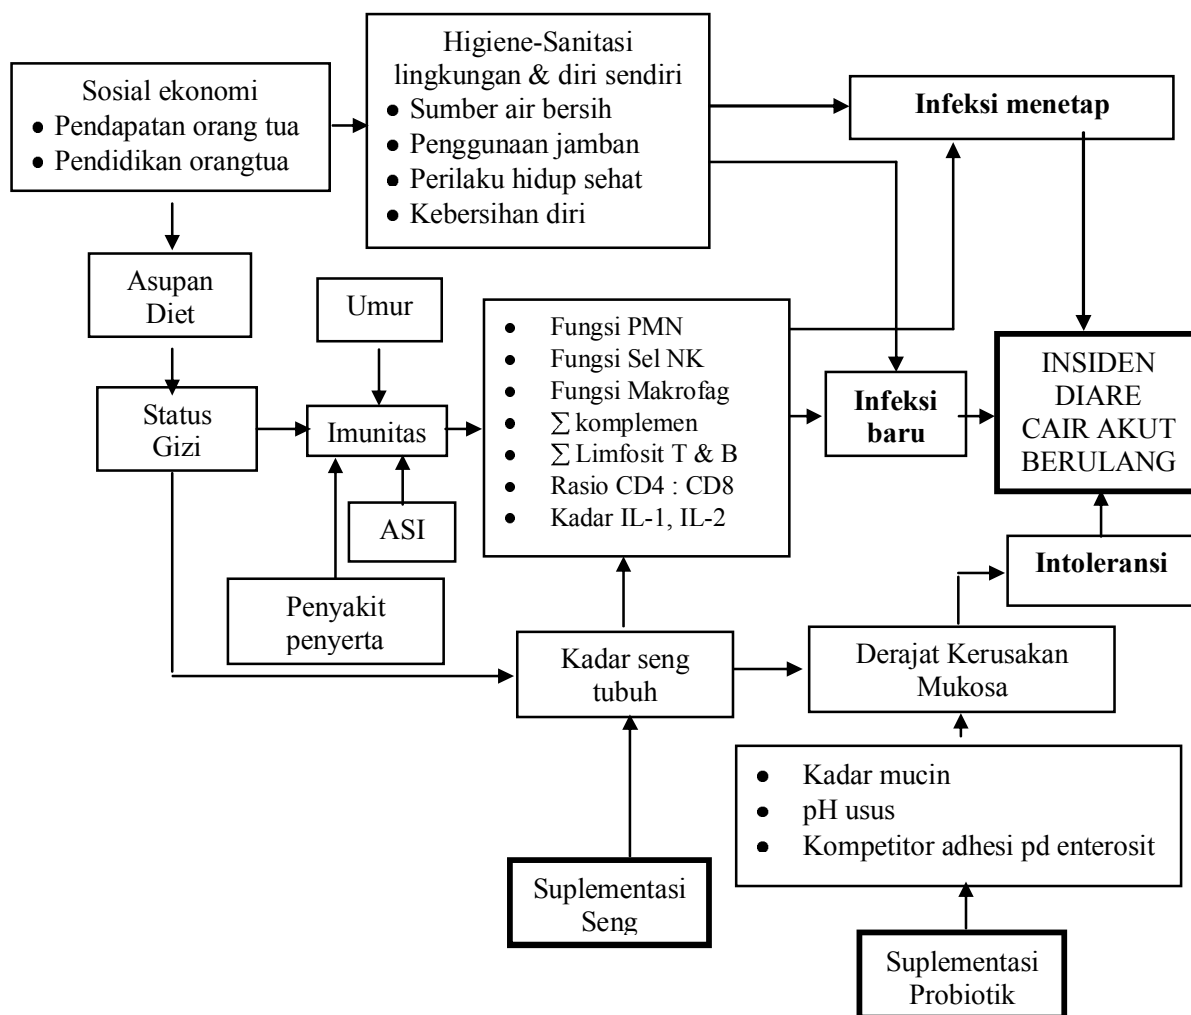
Sosial ekonomi
- Pendapatan orang tua
- Pendidikan orangtua

Higiene-Sanitasi lingkungan & diri sendiri
- Sumber air bersih
- Penggunaan jamban
- Perilaku hidup sehat
- Kebersihan diri

**Infeksi menetap**

Asupan Diet

Umur

- Fungsi PMN
- Fungsi Sel NK
- Fungsi Makrofag
- $\sum$ komplemen
- $\sum$ Limfosit T & B
- Rasio CD4 : CD8
- Kadar IL-1, IL-2

Status Gizi

Imunitas

**Infeksi baru**

INSIDEN DIARE CAIR AKUT BERULANG

ASI

**Intoleransi**

Penyakit penyerta

Kadar seng tubuh

Derajat Kerusakan Mukosa

- Kadar mucin
- pH usus
- Kompetitor adhesi pd enterosit

Suplementasi Seng

Suplementasi Probiotik